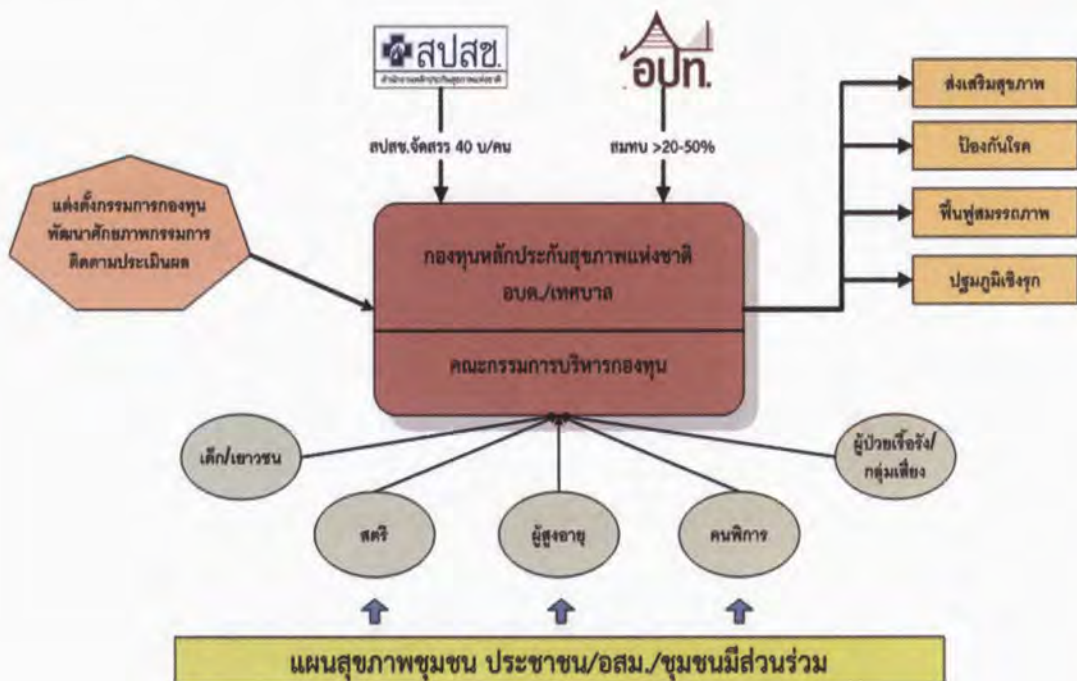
สปสช.
สำนักงานหลักประกันสุขภาพแห่งชาติ

อปท.

สปสช.จัดสรร 40 บ/คน

สมทบ >20-50%

แต่งตั้งกรรมการกองทุน
พัฒนาศักยภาพกรรมการ
ติดตามประเมินผล

กองทุนหลักประกันสุขภาพแห่งชาติ
อบต./เทศบาล

คณะกรรมการบริหารกองทุน

ส่งเสริมสุขภาพ

ป้องกันโรค

ฟื้นฟูสมรรถภาพ

ปฐมภูมิเชิงรุก

เด็ก/เยาวชน

ผู้ป่วยเรื้อรัง/
กลุ่มเสี่ยง

สตรี

ผู้สูงอายุ

คนพิการ

แผนสุขภาพชุมชน ประชาชน/อสม./ชุมชนมีส่วนร่วม